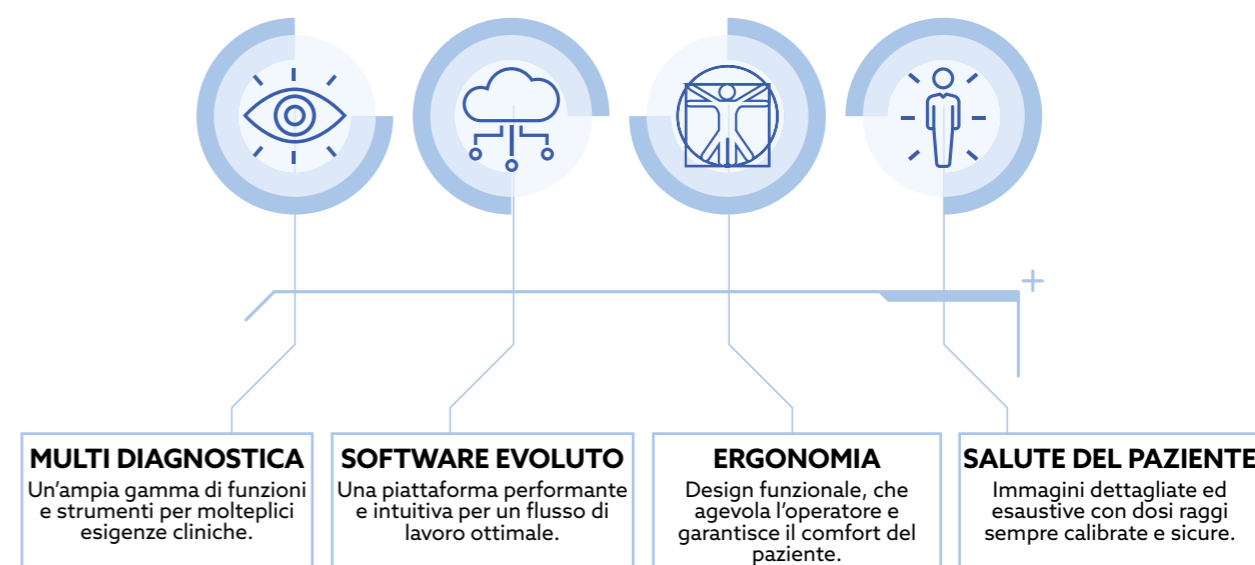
MULTI DIAGNOSTICA
Un'ampia gamma di funzioni e strumenti per molteplici esigenze cliniche.

SOFTWARE EVOLUTO
Una piattaforma performante e intuitiva per un flusso di lavoro ottimale.

ERGONOMIA
Design funzionale, che agevola l'operatore e garantisce il comfort del paziente.

SALUTE DEL PAZIENTE
Immagini dettagliate ed esaustive con dosi raggi sempre calibrate e sicure.